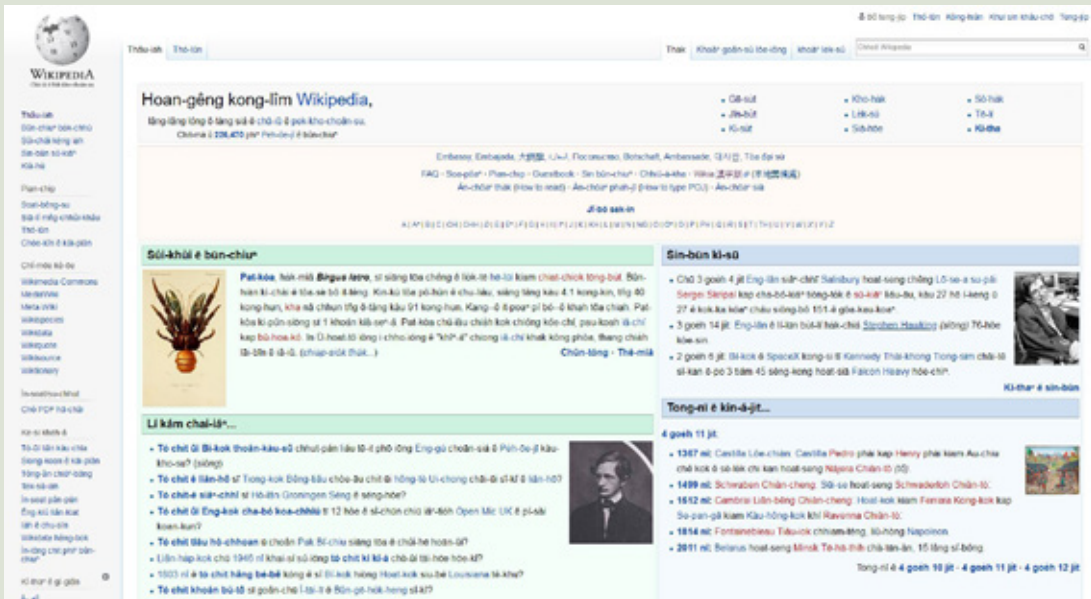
WIKIPEDIA

Thâu-ia̍h Thó-lun

Thak Khoân gôn-sṳ̂ tóe-tông Khoân lie̍t-sṳ̂ Chhiâ Wikipedia

Hoan-gêng kong-lîm Wikipedia,

Thâu-ia̍h
Bûn-chiuⁿ
Kâ-hâ

Sûi-khôi ê bûn-chiuⁿ

Pat-kòa, hak-miâ Bugua letra, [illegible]

Chùn-tōng · Thé-miâ

Sin-bûn kì-sū

Ki-thaⁿ ê sin-bûn

Lí kám chai-iáⁿ...

Tong-ní ê kin-á-jit...

4 goeh 11 jit

1367 nî:
1499 nî:
1612 nî:
1814 nî:
2011 nî:

Tong-nî ê 4 goeh 10 jit · 4 goeh 11 jit · 4 goeh 12 jit

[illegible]